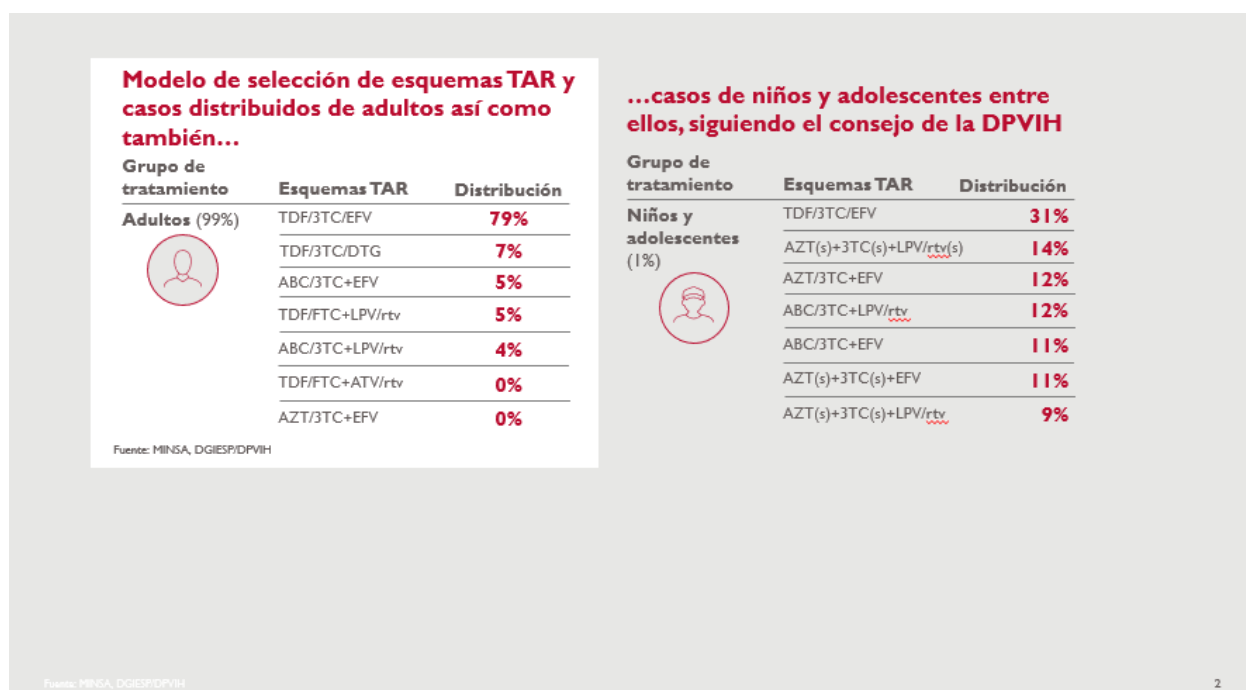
Modelo de selección de esquemas TAR y casos distribuidos de adultos así como también…

| Grupo de tratamiento | Esquemas TAR | Distribución |
|---|---|---|
| Adultos (99%) | TDF/3TC/EFV | 79% |
| | TDF/3TC/DTG | 7% |
| | ABC/3TC+EFV | 5% |
| | TDF/FTC+LPV/rtv | 5% |
| | ABC/3TC+LPV/rtv | 4% |
| | TDF/FTC+ATV/rtv | 0% |
| | AZT/3TC+EFV | 0% |

Fuente: MINSA, DGIESP/DPVIH

…casos de niños y adolescentes entre ellos, siguiendo el consejo de la DPVIH

| Grupo de tratamiento | Esquemas TAR | Distribución |
|---|---|---|
| Niños y adolescentes (1%) | TDF/3TC/EFV | 31% |
| | AZT(s)+3TC(s)+LPV/rtv(s) | 14% |
| | AZT/3TC+EFV | 12% |
| | ABC/3TC+LPV/rtv | 12% |
| | ABC/3TC+EFV | 11% |
| | AZT(s)+3TC(s)+EFV | 11% |
| | AZT(s)+3TC(s)+LPV/rtv | 9% |

Fuente: MINSA, DGIESP/DPVIH

2